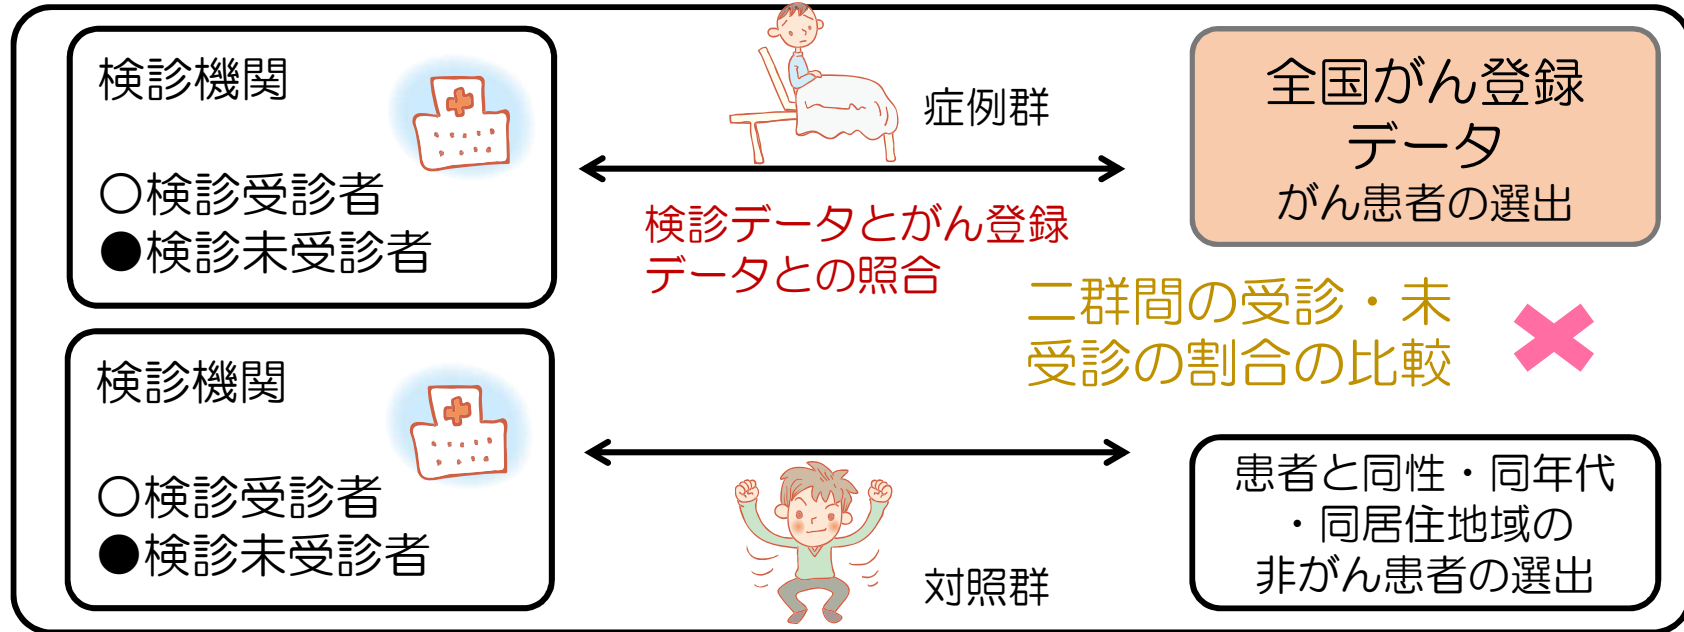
検診機関

○検診受診者
●検診未受診者

症例群

全国がん登録データ
がん患者の選出

検診データとがん登録データとの照合

二群間の受診・未受診の割合の比較

検診機関

○検診受診者
●検診未受診者

対照群

患者と同性・同年代・同居住地域の非がん患者の選出